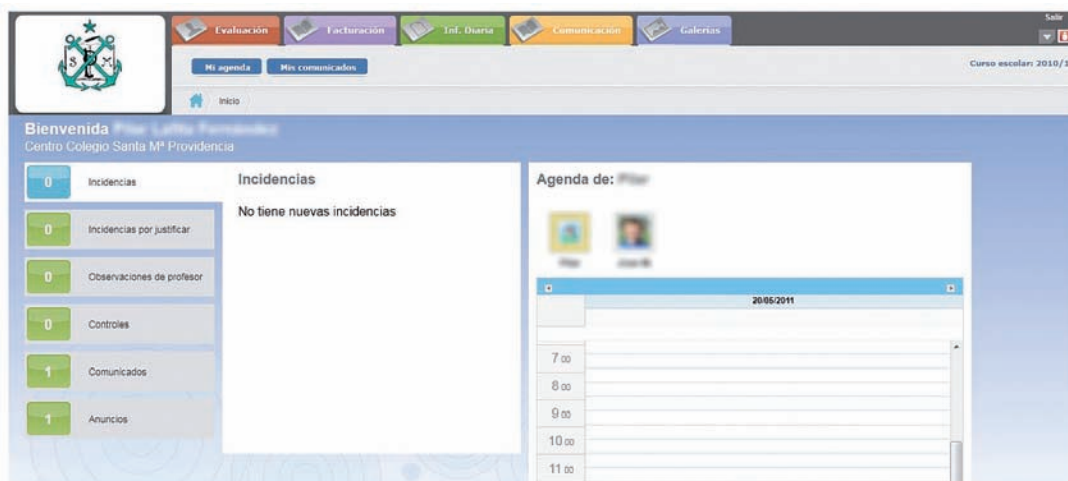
Evaluación Facturación Inf. Diaria Comunicación Galerías

Salir

Mi agenda Mis comunicados

Curso escolar: 2010/1

Inicio

Bienvenida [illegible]
Centro Colegio Santa Mª Providencia

0 Incidencias

0 Incidencias por justificar

0 Observaciones de profesor

0 Controles

1 Comunicados

1 Anuncios

Incidencias

No tiene nuevas incidencias

Agenda de: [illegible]

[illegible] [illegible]

20/05/2011

7 00
8 00
9 00
10 00
11 00